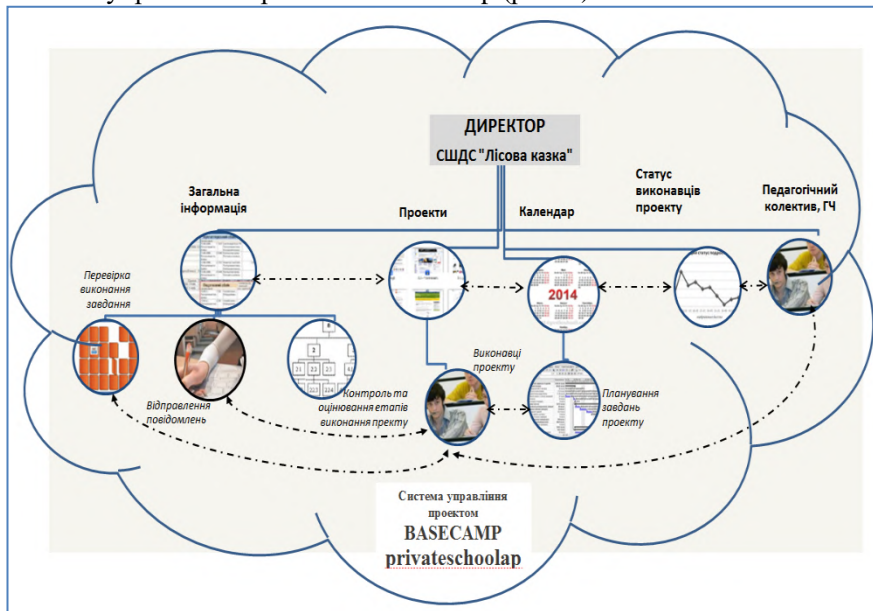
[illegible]

ДИРЕКТОР
СШДС "Лісова казка"

Загальна інформація

Проекти

Календар

Статус виконавців проекту

Педагогічний колектив, ГЧ

Перевірка виконання завдання

2014

Виконавці проекту

Відправлення повідомлень

Контроль та оцінювання етапів виконання пректу

Планування завдань проекту

Система управління проектом
BASECAMP
privateschoolap